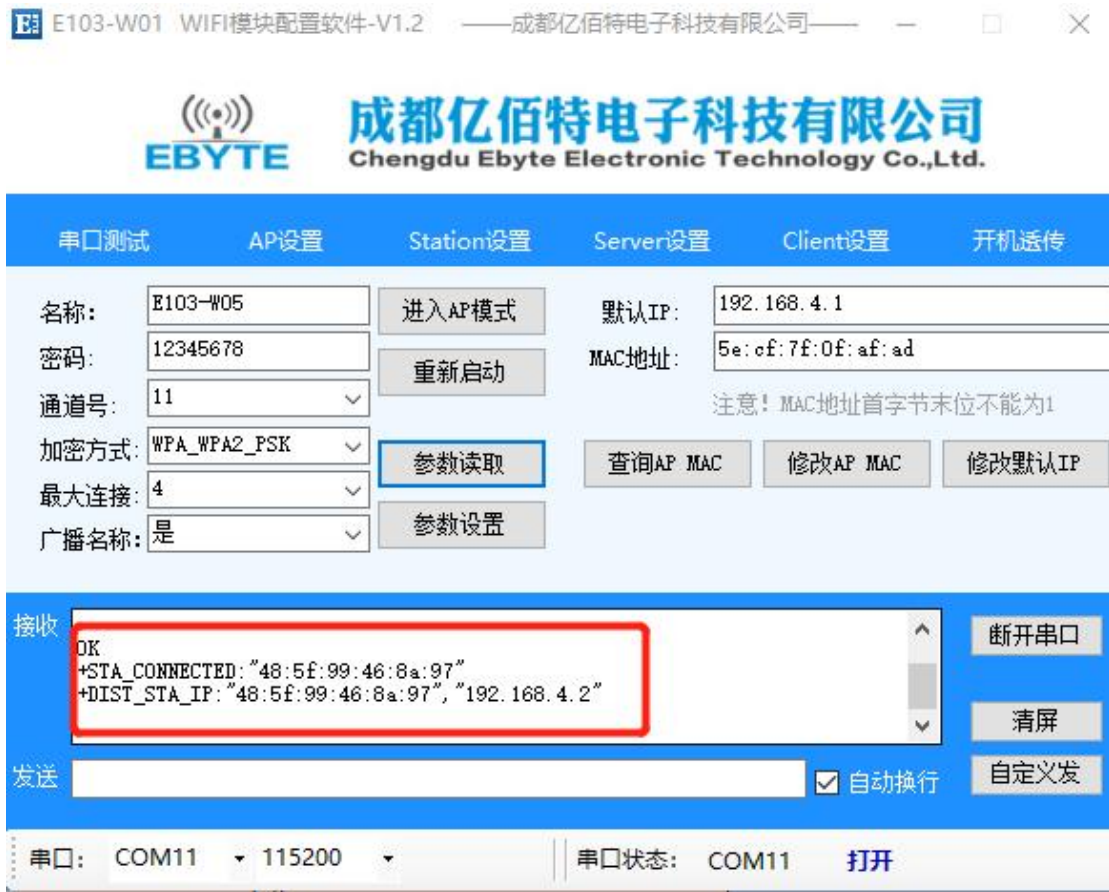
E103-W01 WIFI模块配置软件-V1.2 ——成都亿佰特电子科技有限公司——

EBYTE
成都亿佰特电子科技有限公司
Chengdu Ebyte Electronic Technology Co.,Ltd.

串口测试 AP设置 Station设置 Server设置 Client设置 开机透传

名称: E103-W05
密码: 12345678
通道号: 11
加密方式: WPA_WPA2_PSK
最大连接: 4
广播名称: 是

进入AP模式
重新启动
参数读取
参数设置

默认IP: 192.168.4.1
MAC地址: 5e:cf:7f:0f:af:ad
注意! MAC地址首字节末位不能为1

查询AP MAC 修改AP MAC 修改默认IP

接收
OK
+STA_CONNECTED:"48:5f:99:46:8a:97"
+DIST_STA_IP:"48:5f:99:46:8a:97","192.168.4.2"

断开串口
清屏
发送
自动换行
自定义发

串口: COM11 115200 串口状态: COM11 打开